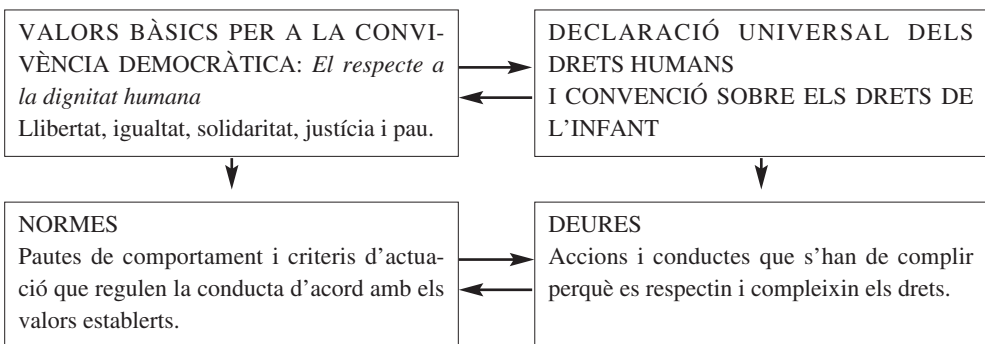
VALORS BÀSICS PER A LA CONVIVÈNCIA DEMOCRÀTICA: *El respecte a la dignitat humana*
Llibertat, igualtat, solidaritat, justícia i pau.

DECLARACIÓ UNIVERSAL DELS DRETS HUMANS
I CONVENCIÓ SOBRE ELS DRETS DE L'INFANT

NORMES
Pautes de comportament i criteris d'actuació que regulen la conducta d'acord amb els valors establerts.

DEURES
Accions i conductes que s'han de complir perquè es respectin i compleixin els drets.